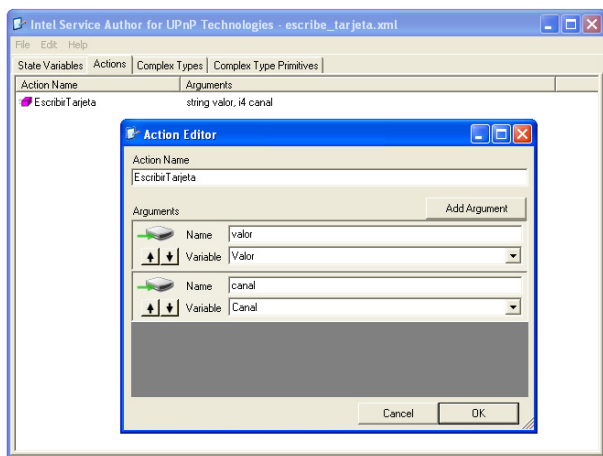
Intel Service Author for UPnP Technologies - escribe_tarjeta.xml

File Edit Help

State Variables | Actions | Complex Types | Complex Type Primitives

| Action Name | Arguments |
|---|---|
| EscribirTarjeta | string valor, i4 canal |

Action Editor

Action Name

EscribirTarjeta

Arguments

Add Argument

Name valor

Variable Valor

Name canal

Variable Canal

Cancel OK